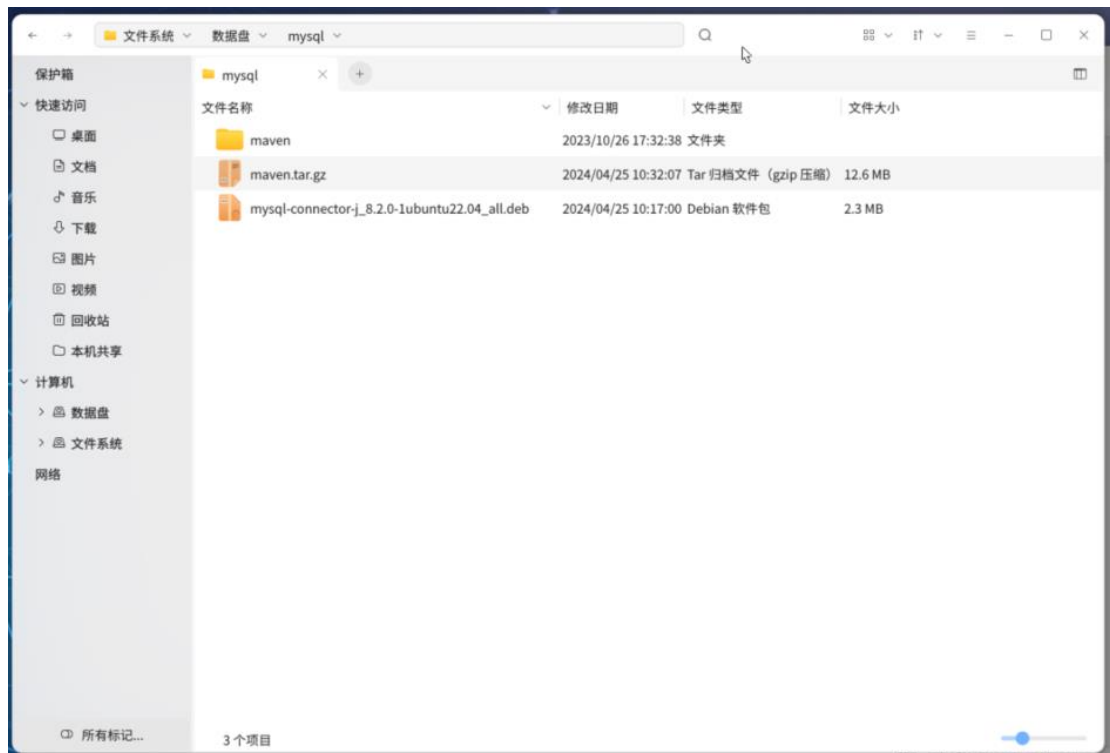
文件系统 数据盘 mysql

保护箱
快速访问
桌面
文档
音乐
下载
图片
视频
回收站
本机共享
计算机
数据盘
文件系统
网络

mysql

| 文件名称 | 修改日期 | 文件类型 | 文件大小 |
|---|---|---|---|
| maven | 2023/10/26 17:32:38 | 文件夹 | |
| maven.tar.gz | 2024/04/25 10:32:07 | Tar 归档文件（gzip 压缩） | 12.6 MB |
| mysql-connector-j_8.2.0-1ubuntu22.04_all.deb | 2024/04/25 10:17:00 | Debian 软件包 | 2.3 MB |

所有标记...
3 个项目